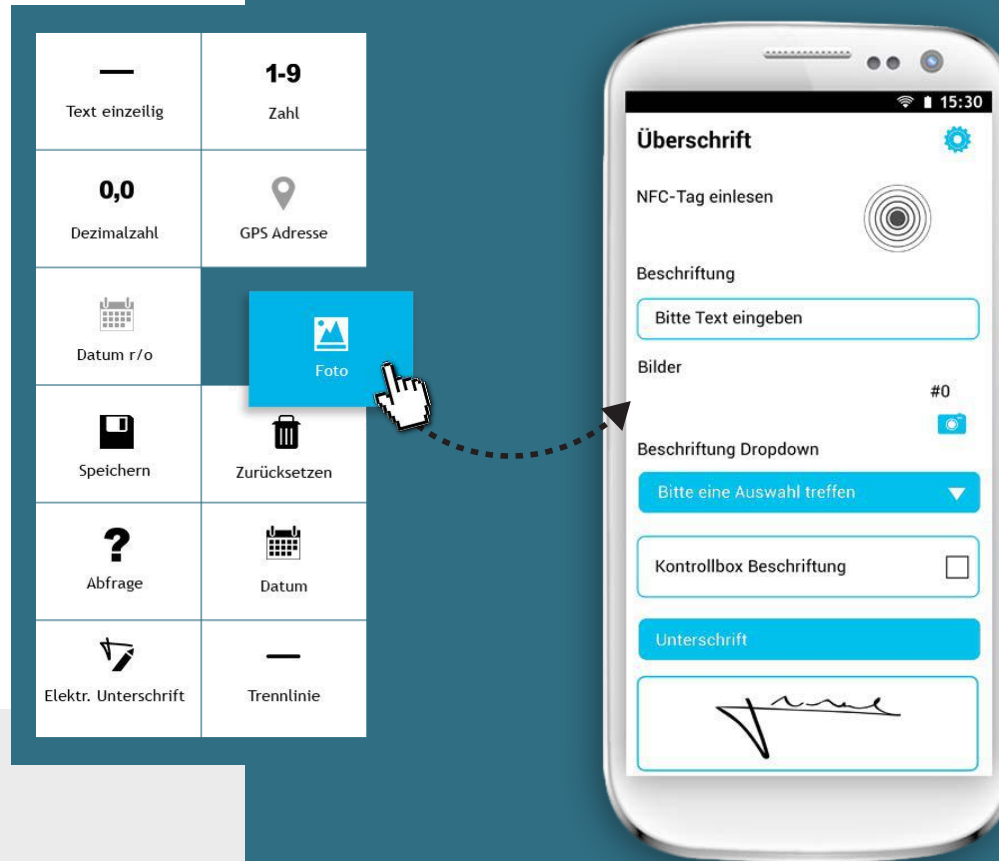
—
Text einzeilig

1-9
Zahl

0,0
Dezimalzahl

GPS Adresse

Datum r/o

Foto

Speichern

Zurücksetzen

?
Abfrage

Datum

Elektr. Unterschrift

—
Trennlinie

15:30
Überschrift
NFC-Tag einlesen
Beschriftung
Bitte Text eingeben
Bilder
#0
Beschriftung Dropdown
Bitte eine Auswahl treffen
Kontrollbox Beschriftung
Unterschrift